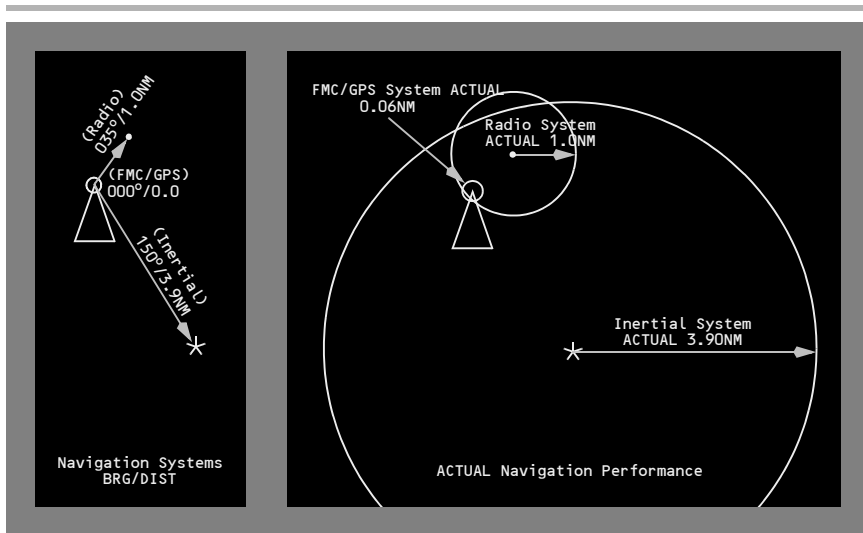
(Radio)
035°/1.0NM

(FMC/GPS)
000°/0.0

(Inertial)
150°/3.9NM

Navigation Systems
BRG/DIST

FMC/GPS System ACTUAL
0.06NM

Radio System
ACTUAL 1.0NM

Inertial System
ACTUAL 3.90NM

ACTUAL Navigation Performance